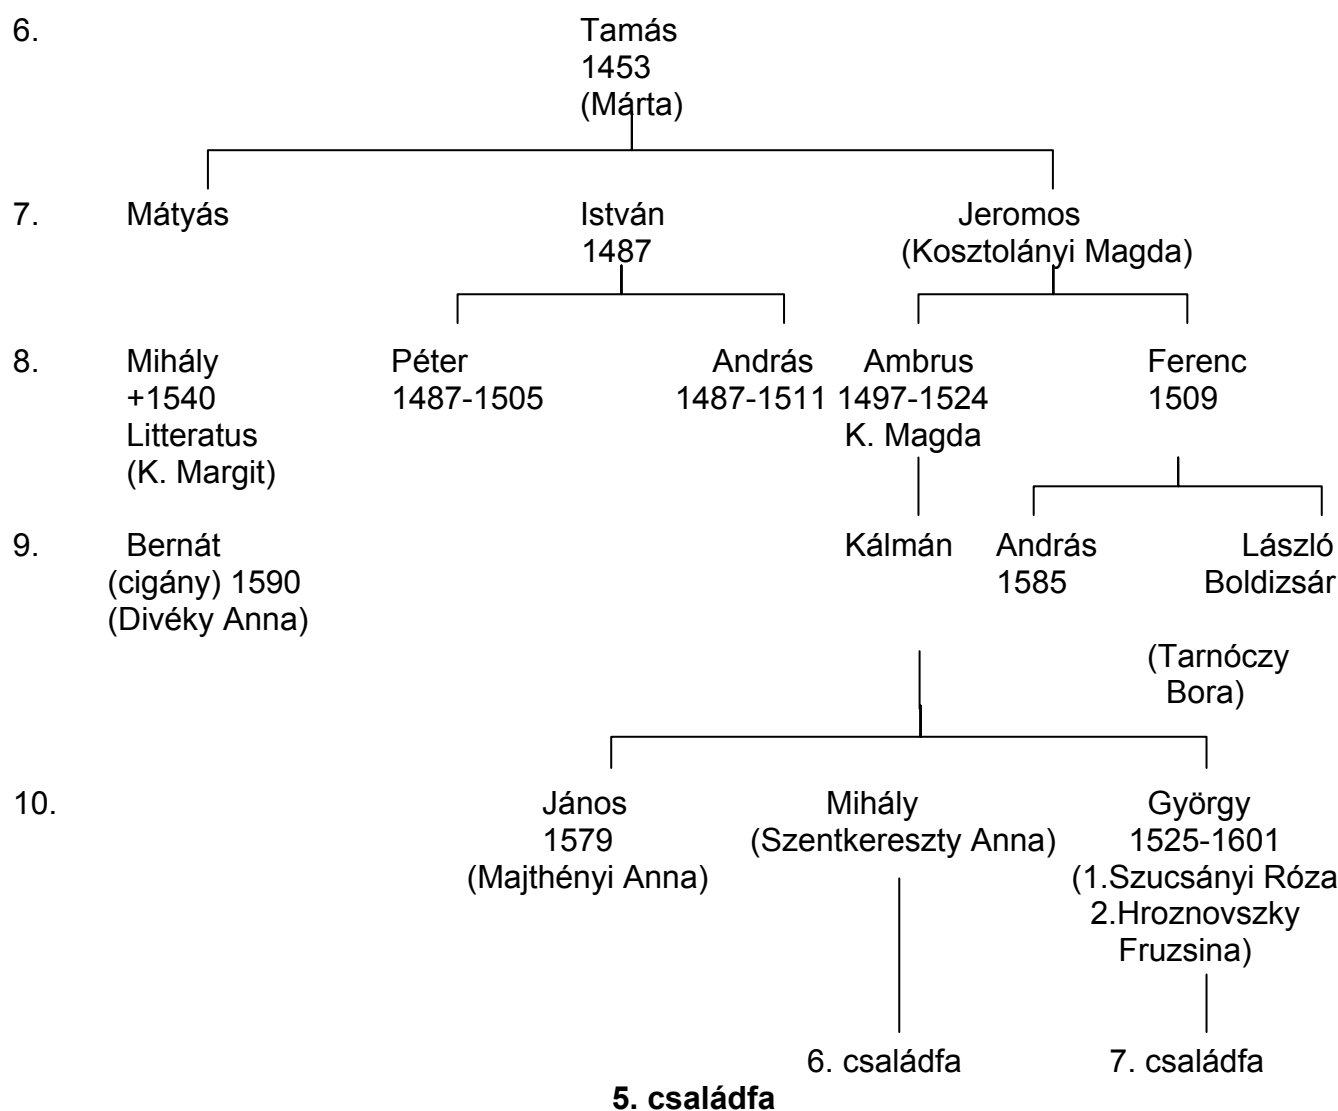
6. Tamás
1453
(Márta)

7. Mátyás

István
1487

Jeromos
(Kosztolányi Magda)

8. Mihály
+1540
Litteratus
(K. Margit)

Péter
1487-1505

András
1487-1511

Ambrus
1497-1524
K. Magda

Ferenc
1509

9. Bernát
(cigány) 1590
(Divéky Anna)

Kálmán

András
1585

László
Boldizsár

(Tarnóczy
Bora)

10. János
1579
(Majthényi Anna)

Mihály
(Szentkereszty Anna)

György
1525-1601
(1.Szucsányi Róza
2.Hroznovszky
Fruzsina)

6. családfa

7. családfa

**5. családfa**